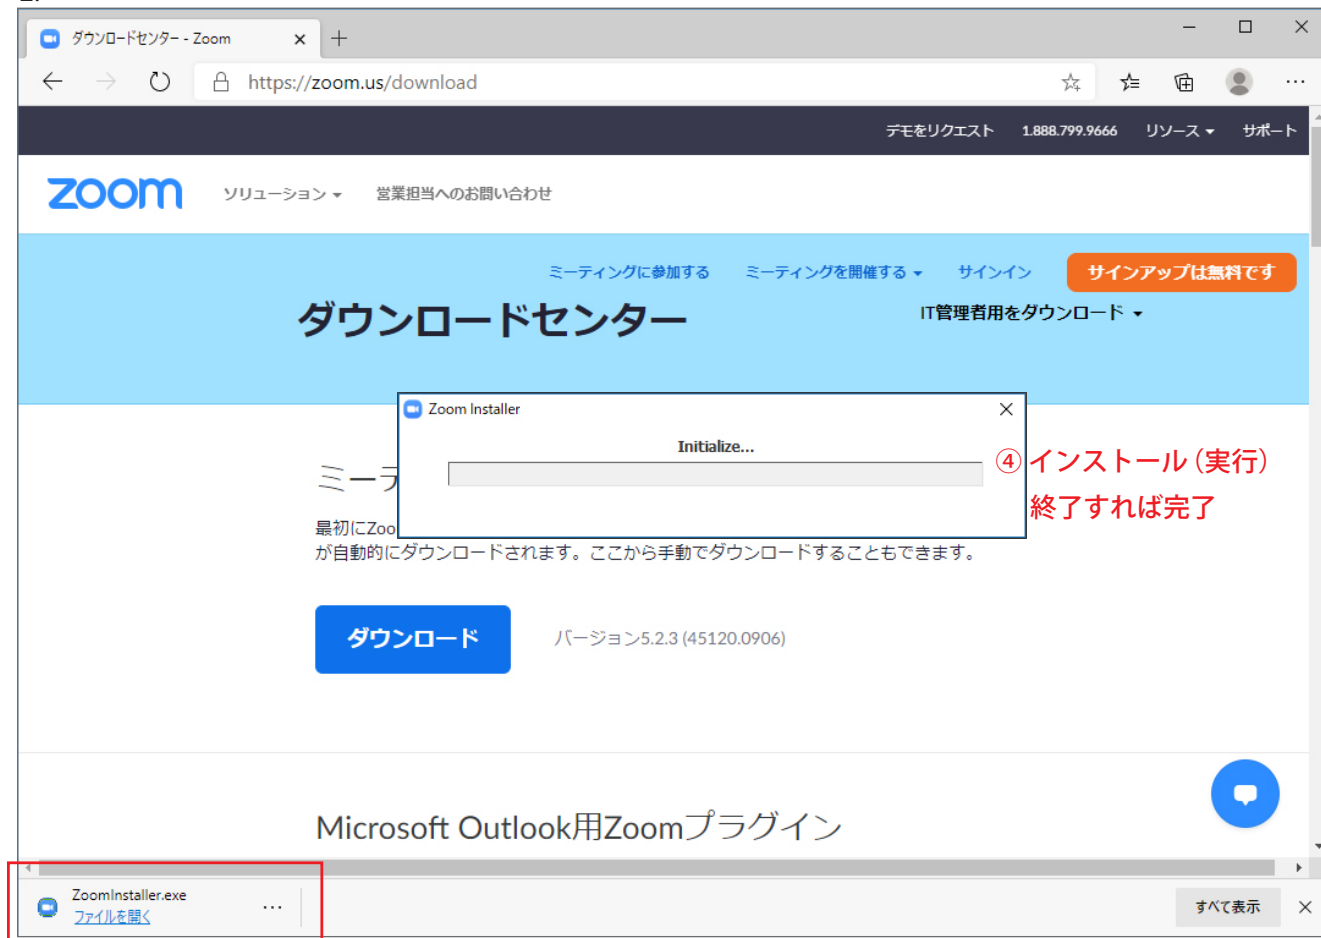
ダウンロードセンター - Zoom ×

https://zoom.us/download

デモをリクエスト 1.888.799.9666 リソース サポート

zoom ソリューション 営業担当へのお問い合わせ

ミーティングに参加する ミーティングを開催する サインイン サインアップは無料です

ダウンロードセンター

IT管理者用をダウンロード

Zoom Installer

Initialize...

④インストール（実行）

終了すれば完了

ミーテ

最初にZoo

が自動的にダウンロードされます。ここから手動でダウンロードすることもできます。

ダウンロード

バージョン5.2.3 (45120.0906)

Microsoft Outlook用Zoomプラグイン

ZoomInstaller.exe

ファイルを開く

すべて表示